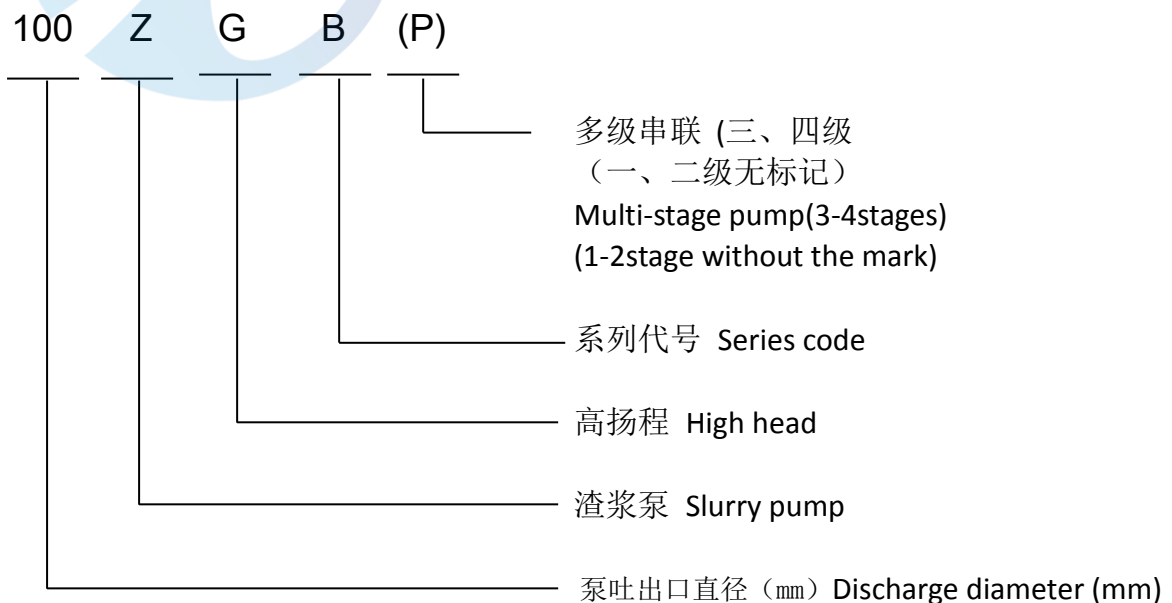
100 Z G B (P)

多级串联 (三、四级
（一、二级无标记）
Multi-stage pump(3-4stages)
(1-2stage without the mark)

系列代号 Series code

高扬程 High head

渣浆泵 Slurry pump

泵吐出口直径（mm）Discharge diameter (mm)